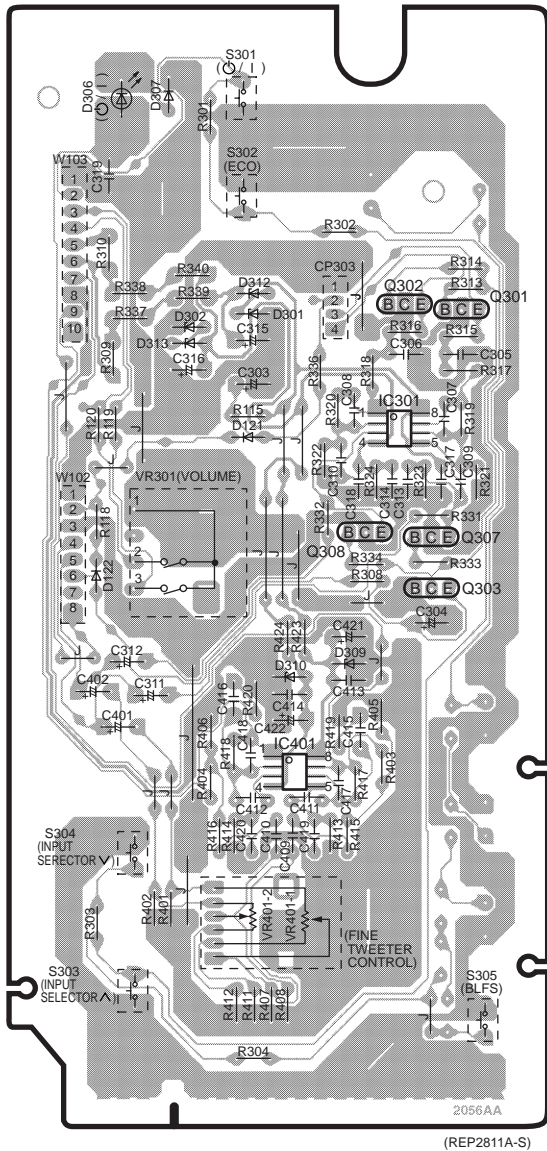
S301
( ⏻ / I )
D306
D307
R301
S302
(ECO)
W103
1
2
3
4
5
6
7
8
9
10
C319
R310
R302
CP303
1
2
3
4
R314
R313
Q302
B C E
B C E
Q301
R340
R339
R338
R337
D312
D302
D301
C315
D313
C316
R316
R315
C306
C305
R317
R309
R336
R318
C308
C303
IC301
8
4
5
C307
R319
R115
D121
R320
R120
R119
R322
C310
R324
C317
C309
R321
W102
VR301(VOLUME)
1
2
3
4
5
6
7
8
R118
D122
1
2
3
C318
C314
C313
R323
R331
R332
B C E
B C E
Q308
Q307
R334
R308
R333
B C E
Q303
C304
C312
C402
C311
C401
R424
R423
C421
D310
D309
C413
C416
R420
C414
C422
R419
C415
R405
R406
R418
1
IC401
8
R404
4
5
C412
C411
C417
R417
R403
S304
(INPUT SERECTOR ∨)
R416
R414
C420
C410
C409
C419
R413
R415
R402
R401
VR401-2
VR401-1
(FINE TWEETER CONTROL)
R309
S303
(INPUT SELECTOR ∧)
R412
R411
R407
R408
S305
(BLFS)
R304
2056AA
(REP2811A-S)